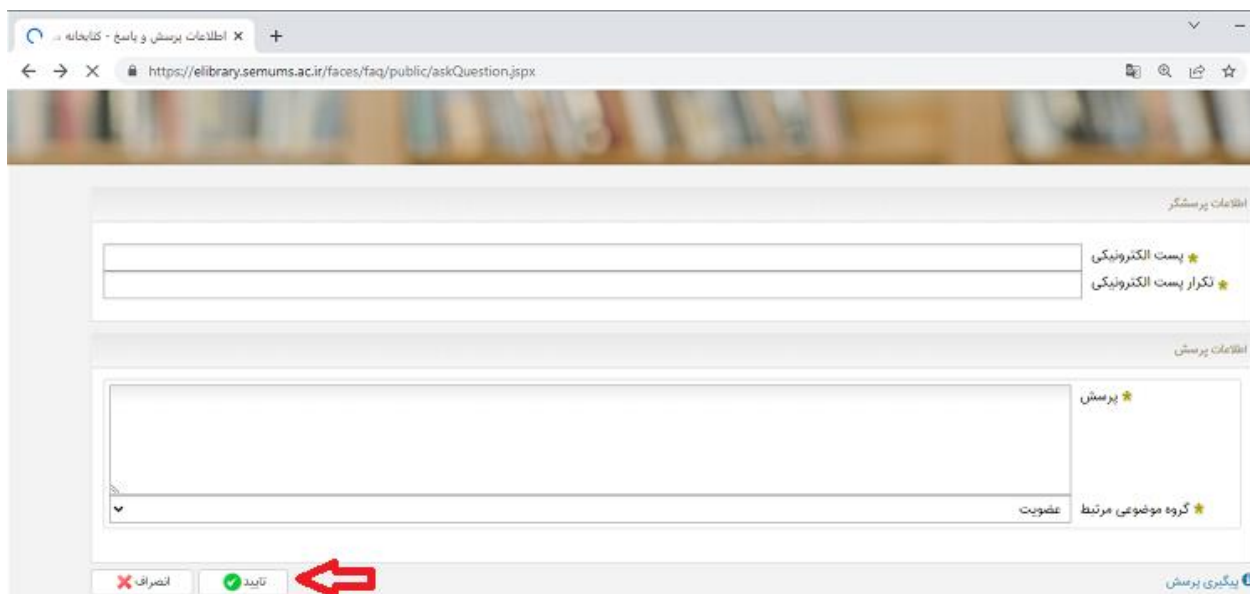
اطلاعات پرسش و پاسخ - کتابخانه ...
https://elibrary.semums.ac.ir/faces/faq/public/askQuestion.jspx

اطلاعات پرسشگر

پست الکترونیکی
تکرار پست الکترونیکی

اطلاعات پرسش

پرسش

گروه موضوعی مرتبط
عضویت

پیگیری پرسش
تایید
انصراف